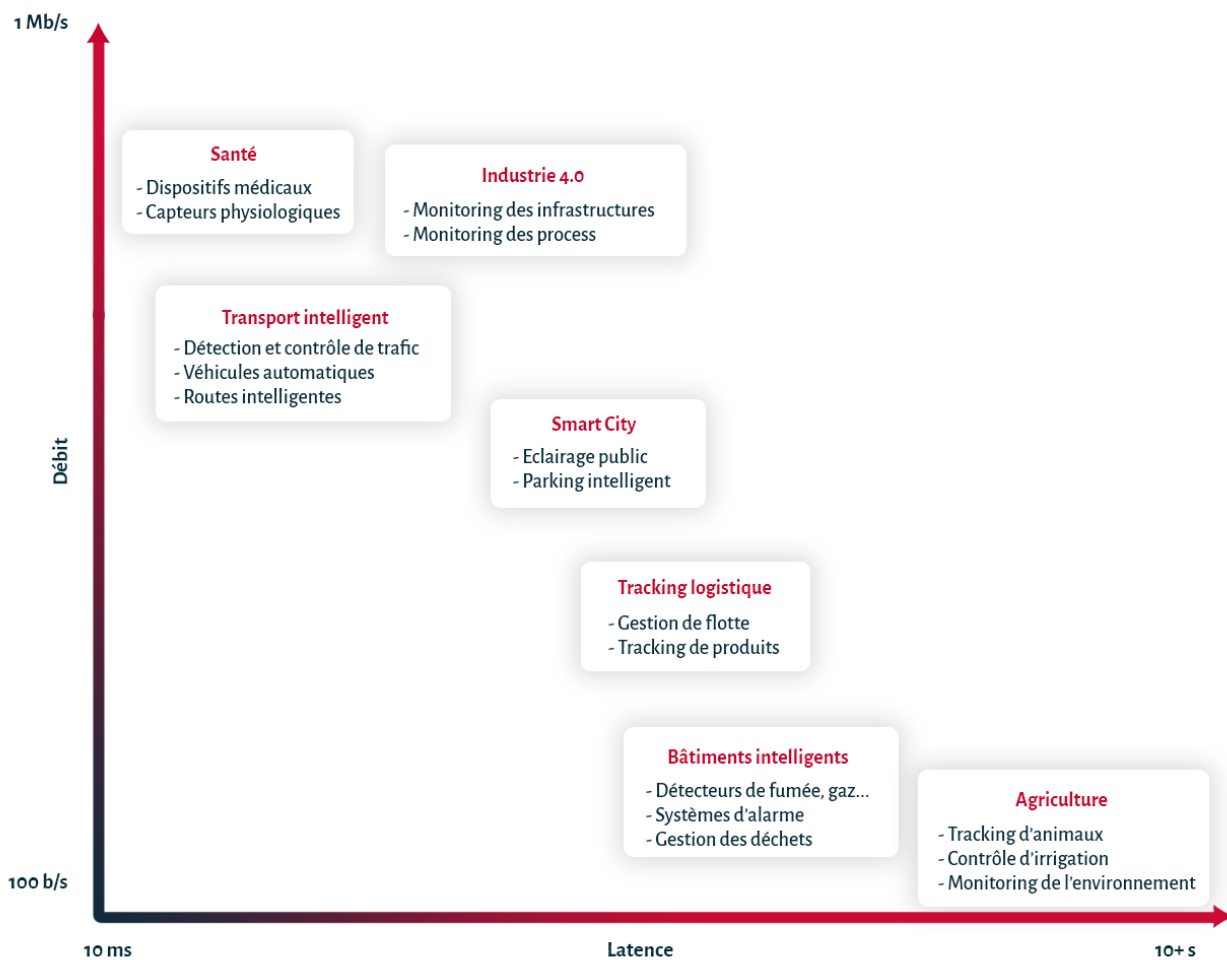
1 Mb/s

Débit

100 b/s

Santé
- Dispositifs médicaux
- Capteurs physiologiques

Industrie 4.0
- Monitoring des infrastructures
- Monitoring des process

Transport intelligent
- Détection et contrôle de trafic
- Véhicules automatiques
- Routes intelligentes

Smart City
- Eclairage public
- Parking intelligent

Tracking logistique
- Gestion de flotte
- Tracking de produits

Bâtiments intelligents
- Détecteurs de fumée, gaz...
- Systèmes d'alarme
- Gestion des déchets

Agriculture
- Tracking d'animaux
- Contrôle d'irrigation
- Monitoring de l'environnement

10 ms

Latence

10+ s